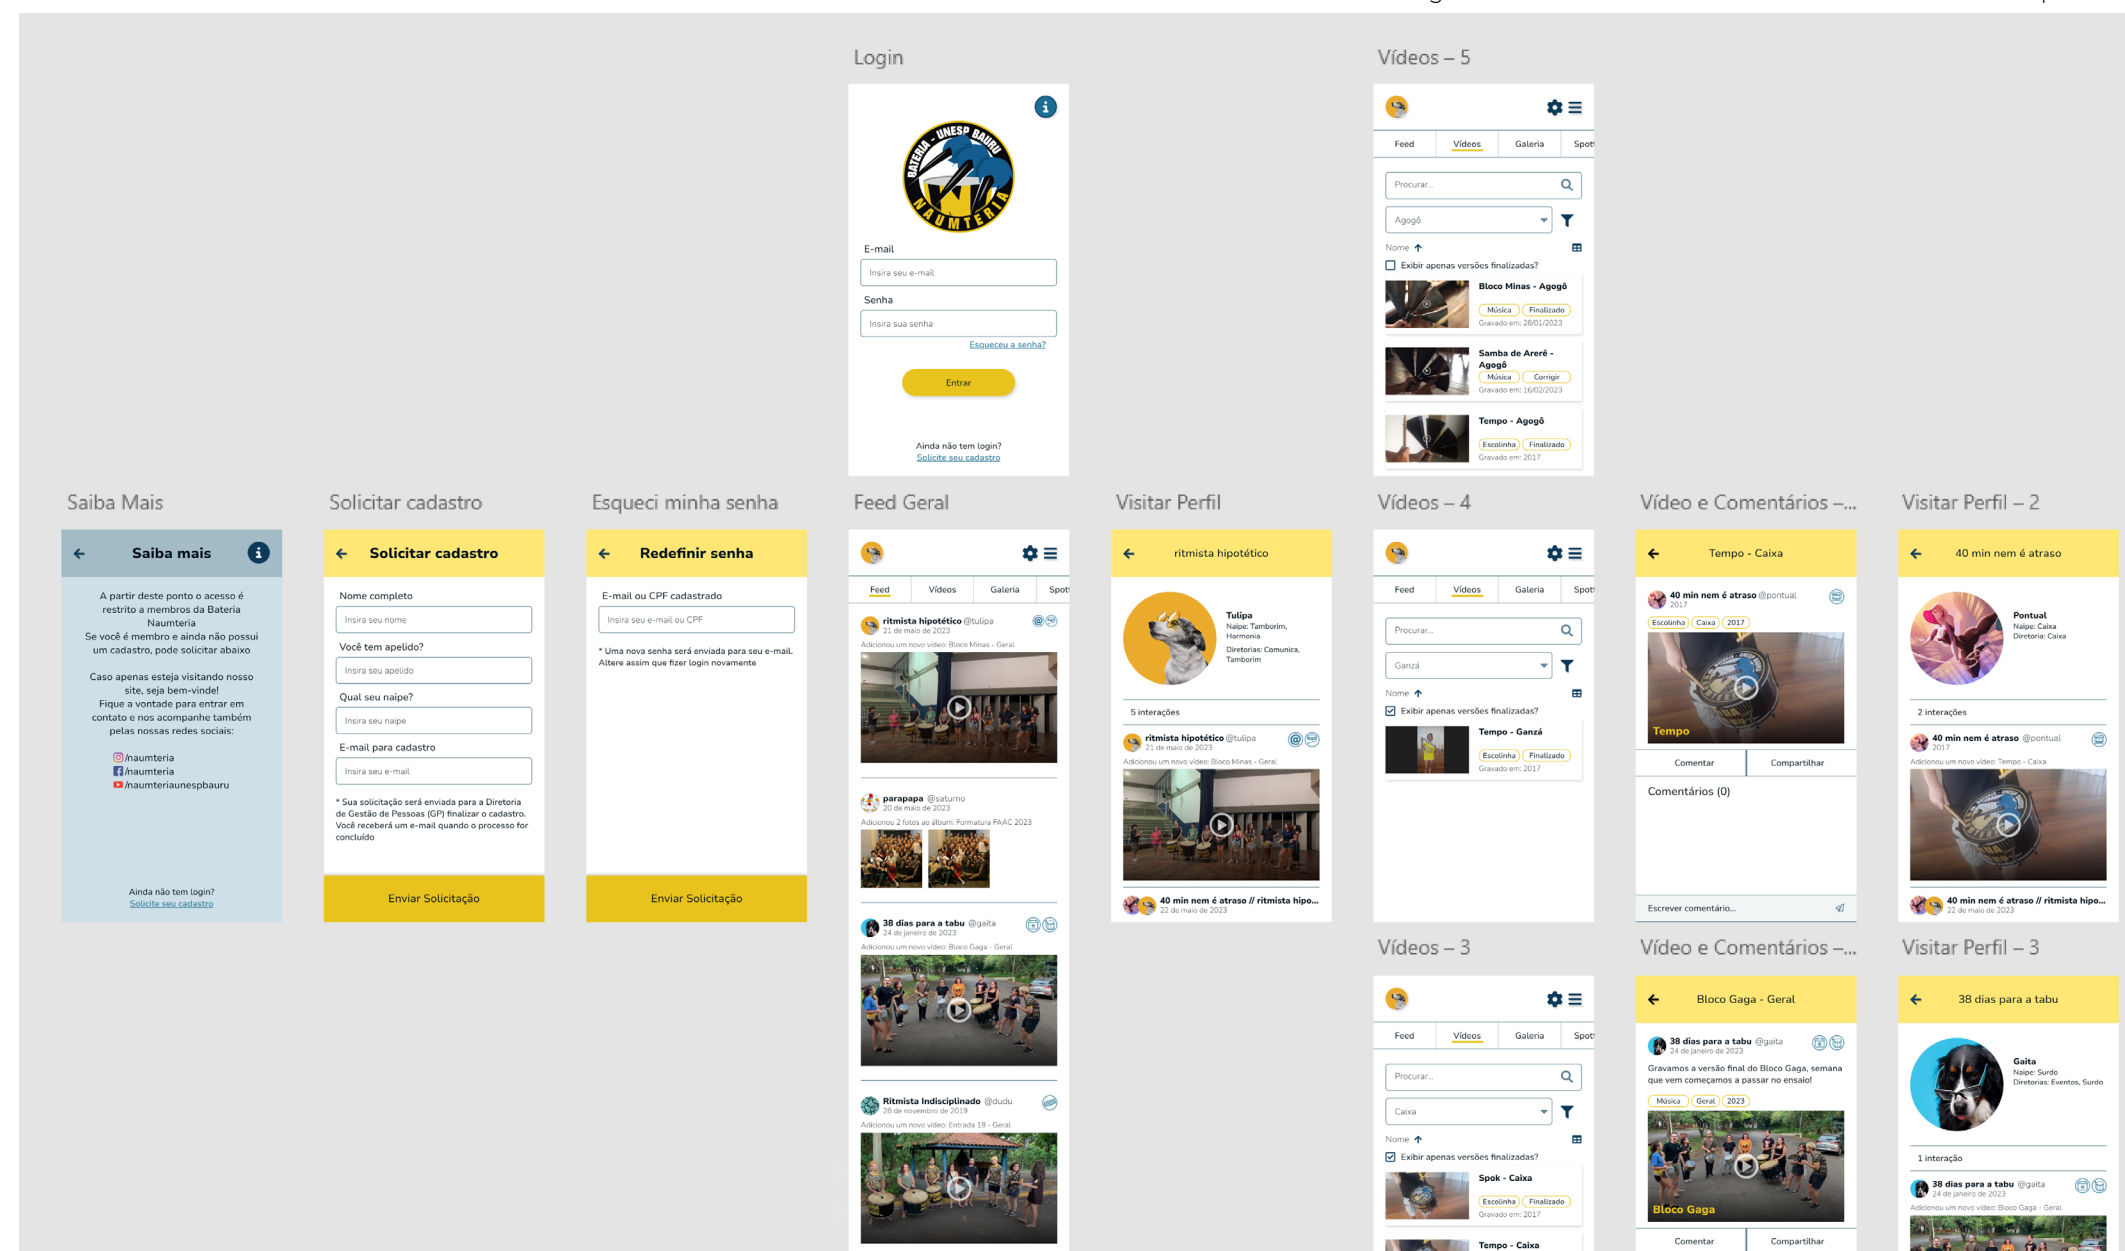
Login

BATERIA - UNESP BAURU
NAUMTERIA

E-mail
Insira seu e-mail
Senha
Insira sua senha
Esqueceu a senha?
Entrar
Ainda não tem login?
Solicite seu cadastro

Vídeos – 5

Feed Vídeos Galeria Spot
Procurar...
Agogô
Nome
Exibir apenas versões finalizadas?
Bloco Minas - Agogô
Música Finalizado
Gravado em: 28/01/2023
Samba de Arerê - Agogô
Música Corrigir
Gravado em: 16/02/2023
Tempo - Agogô
Escolinha Finalizado
Gravado em: 2017

Saiba Mais

Saiba mais
A partir deste ponto o acesso é restrito a membros da Bateria Naumteria
Se você é membro e ainda não possui um cadastro, pode solicitar abaixo

Caso apenas esteja visitando nosso site, seja bem-vinde!
Fique a vontade para entrar em contato e nos acompanhe também pelas nossas redes sociais:
/naumteria
/naumteria
/naumteriaunespbauru
Ainda não tem login?
Solicite seu cadastro

Solicitar cadastro

Solicitar cadastro
Nome completo
Insira seu nome
Você tem apelido?
Insira seu apelido
Qual seu naipe?
Insira seu naipe
E-mail para cadastro
Insira seu e-mail
* Sua solicitação será enviada para a Diretoria de Gestão de Pessoas (GP) finalizar o cadastro. Você receberá um e-mail quando o processo for concluído
Enviar Solicitação

Esqueci minha senha

Redefinir senha
E-mail ou CPF cadastrado
Insira seu e-mail ou CPF
* Uma nova senha será enviada para seu e-mail. Altere assim que fizer login novamente
Enviar Solicitação

Feed Geral

Feed Vídeos Galeria Spot
ritmista hipotético @tulipa
21 de maio de 2023
Adicionou um novo vídeo: Bloco Minas - Geral
parapapa @saturno
20 de maio de 2023
Adicionou 2 fotos ao álbum: Formatura FAAC 2023
38 dias para a tabu @gaita
24 de janeiro de 2023
Adicionou um novo vídeo: Bloco Gaga - Geral
Ritmista Indisciplinado @dudu
28 de novembro de 2019
Adicionou um novo vídeo: Entrada 19 - Geral

Visitar Perfil

ritmista hipotético
Tulipa
Naipe: Tamborim, Harmonia
Diretorias: Comunica, Tamborim
5 interações
ritmista hipotético @tulipa
21 de maio de 2023
Adicionou um novo vídeo: Bloco Minas - Geral
40 min nem é atraso // ritmista hipo...
22 de maio de 2023

Vídeos – 4

Feed Vídeos Galeria Spot
Procurar...
Ganzá
Nome
Exibir apenas versões finalizadas?
Tempo - Ganzá
Escolinha Finalizado
Gravado em: 2017

Vídeo e Comentários –...

Tempo - Caixa
40 min nem é atraso @pontual
2017
Escolinha Caixa 2017
Tempo
Comentar Compartilhar
Comentários (0)
Escrever comentário...

Visitar Perfil – 2

40 min nem é atraso
Pontual
Naipe: Caixa
Diretoria: Caixa
2 interações
40 min nem é atraso @pontual
2017
Adicionou um novo vídeo: Tempo - Caixa
40 min nem é atraso // ritmista hipo...
22 de maio de 2023

Vídeos – 3

Feed Vídeos Galeria Spot
Procurar...
Caixa
Nome
Exibir apenas versões finalizadas?
Spok - Caixa
Escolinha Finalizado
Gravado em: 2017
Tempo - Caixa

Vídeo e Comentários –...

Bloco Gaga - Geral
38 dias para a tabu @gaita
24 de janeiro de 2023
Gravamos a versão final do Bloco Gaga, semana que vem começamos a passar no ensaio!
Música Geral 2023
Bloco Gaga
Comentar Compartilhar

Visitar Perfil – 3

38 dias para a tabu
Gaita
Naipe: Surdo
Diretorias: Eventos, Surdo
1 interação
38 dias para a tabu @gaita
24 de janeiro de 2023
Adicionou um novo vídeo: Bloco Gaga - Geral